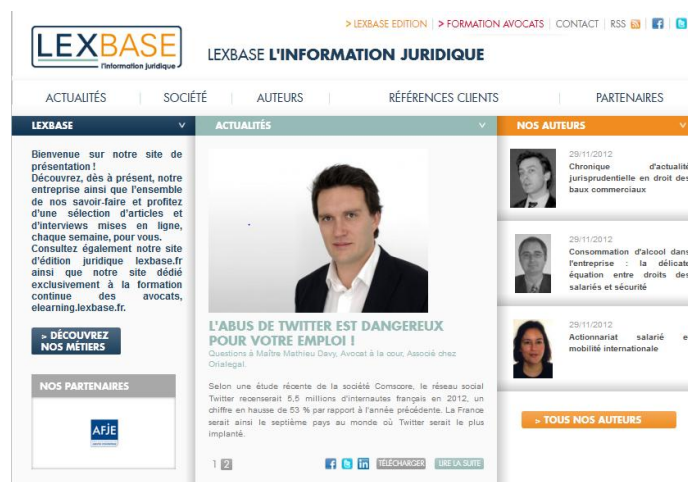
LEXBASE
l'information juridique

> LEXBASE EDITION | > FORMATION AVOCATS | CONTACT | RSS

LEXBASE L'INFORMATION JURIDIQUE

ACTUALITÉS | SOCIÉTÉ | AUTEURS | RÉFÉRENCES CLIENTS | PARTENAIRES

LEXBASE

Bienvenue sur notre site de présentation ! Découvrez, dès à présent, notre entreprise ainsi que l'ensemble de nos savoir-faire et profitez d'une sélection d'articles et d'interviews mises en ligne, chaque semaine, pour vous. Consultez également notre site d'édition juridique lexbase.fr ainsi que notre site dédié exclusivement à la formation continue des avocats, elearning.lexbase.fr.

> DÉCOUVREZ NOS MÉTIERS

NOS PARTENAIRES

AFJE

ACTUALITÉS

L'ABUS DE TWITTER EST DANGEREUX POUR VOTRE EMPLOI !

Questions à Maître Mathieu Davy, Avocat à la cour, Associé chez Orialegal.

Selon une étude récente de la société Comscore, le réseau social Twitter recenserait 5,5 millions d'internautes français en 2012, un chiffre en hausse de 53 % par rapport à l'année précédente. La France serait ainsi le septième pays au monde où Twitter serait le plus implanté.

1 2

TÉLÉCHARGER | LIRE LA SUITE

NOS AUTEURS

29/11/2012
Chronique d'actualité jurisprudentielle en droit des baux commerciaux

29/11/2012
Consommation d'alcool dans l'entreprise : la délicate équation entre droits des salariés et sécurité

29/11/2012
Actionnariat salarié et mobilité internationale

> TOUS NOS AUTEURS